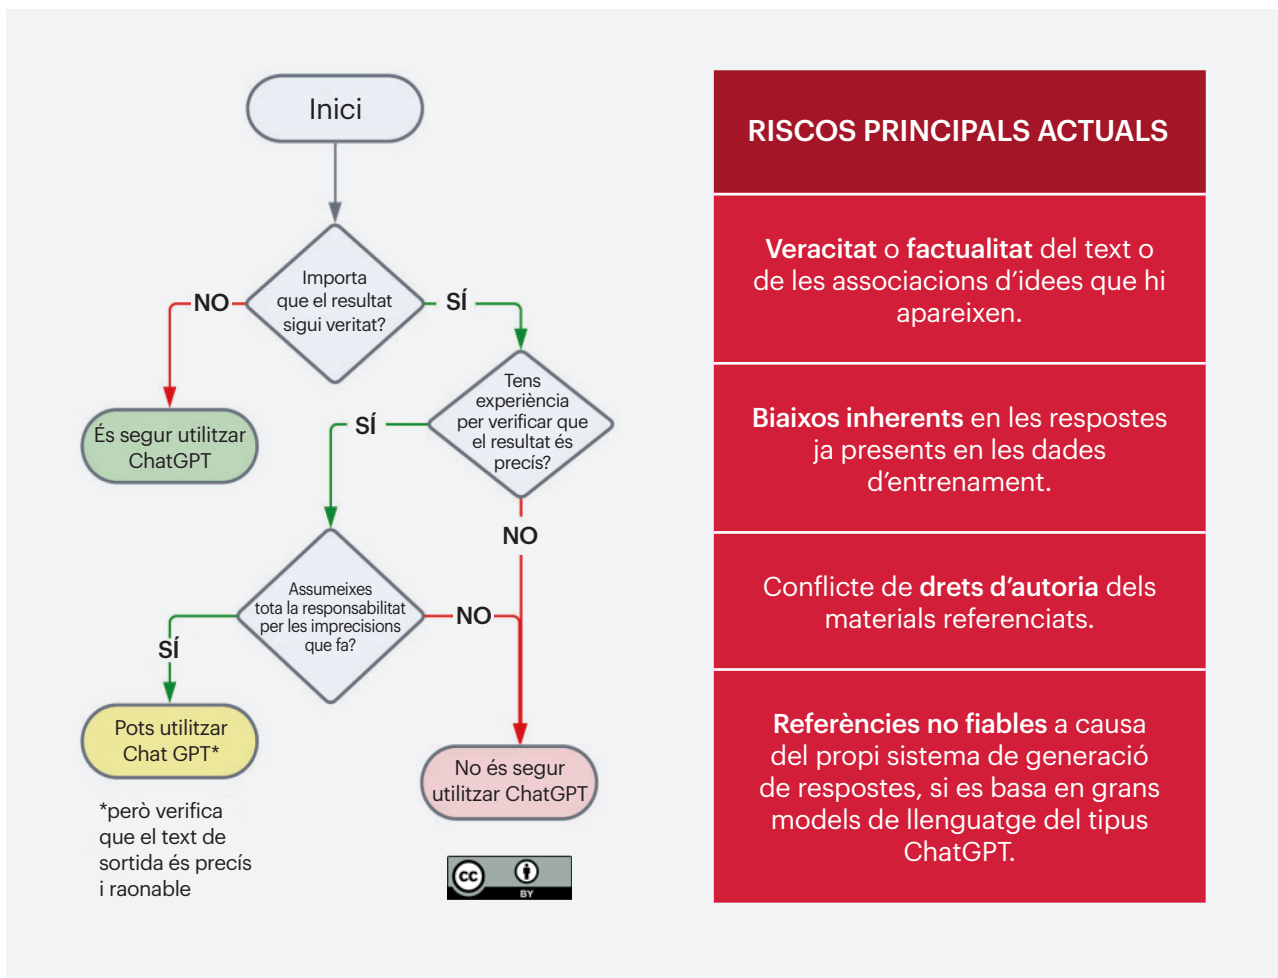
Inici

Importa que el resultat sigui veritat?

NO

SÍ

És segur utilitzar ChatGPT

Tens experiència per verificar que el resultat és precís?

SÍ

NO

Assumeixes tota la responsabilitat per les imprecisions que fa?

NO

SÍ

Pots utilitzar Chat GPT*

*però verifica que el text de sortida és precís i raonable

No és segur utilitzar ChatGPT

cc BY

RISCOS PRINCIPALS ACTUALS

Veracitat o factualitat del text o de les associacions d'idees que hi apareixen.

Biaixos inherents en les respostes ja presents en les dades d'entrenament.

Conflicte de drets d'autoria dels materials referenciats.

Referències no fiables a causa del propi sistema de generació de respostes, si es basa en grans models de llenguatge del tipus ChatGPT.